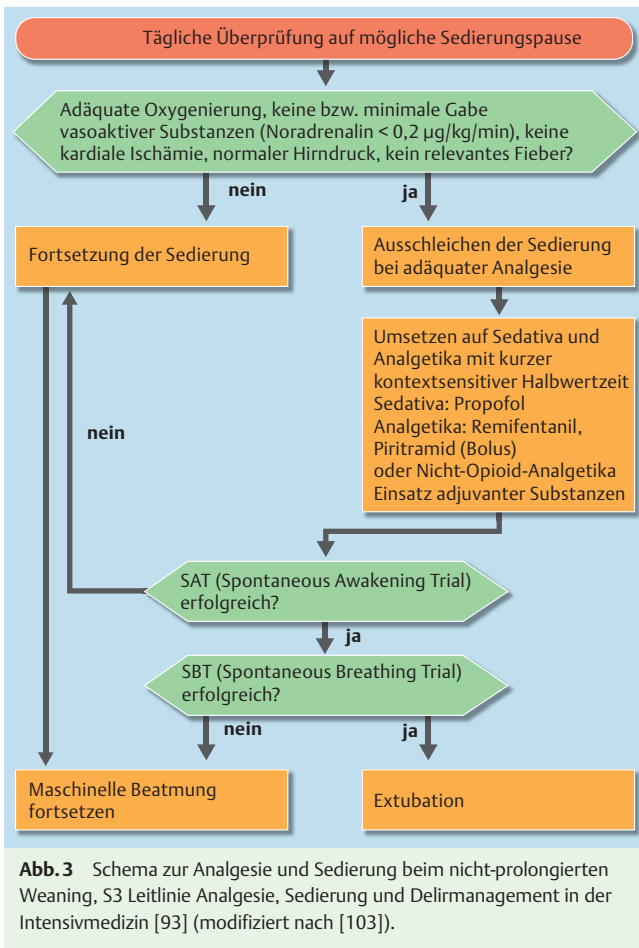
Tägliche Überprüfung auf mögliche Sedierungspause

Adäquate Oxygenierung, keine bzw. minimale Gabe vasoaktiver Substanzen (Noradrenalin < 0,2 µg/kg/min), keine kardiale Ischämie, normaler Hirndruck, kein relevantes Fieber?

nein

ja

Fortsetzung der Sedierung

Ausschleichen der Sedierung bei adäquater Analgesie

Umsetzen auf Sedativa und Analgetika mit kurzer kontextsensitiver Halbwertzeit
Sedativa: Propofol
Analgetika: Remifentanil, Piritramid (Bolus) oder Nicht-Opioid-Analgetika
Einsatz adjuvanter Substanzen

nein

SAT (Spontaneous Awakening Trial) erfolgreich?

ja

SBT (Spontaneous Breathing Trial) erfolgreich?

nein

ja

Maschinelle Beatmung fortsetzen

Extubation

**Abb. 3** Schema zur Analgesie und Sedierung beim nicht-prolongierten Weaning, S3 Leitlinie Analgesie, Sedierung und Delirmanagement in der Intensivmedizin [93] (modifiziert nach [103]).